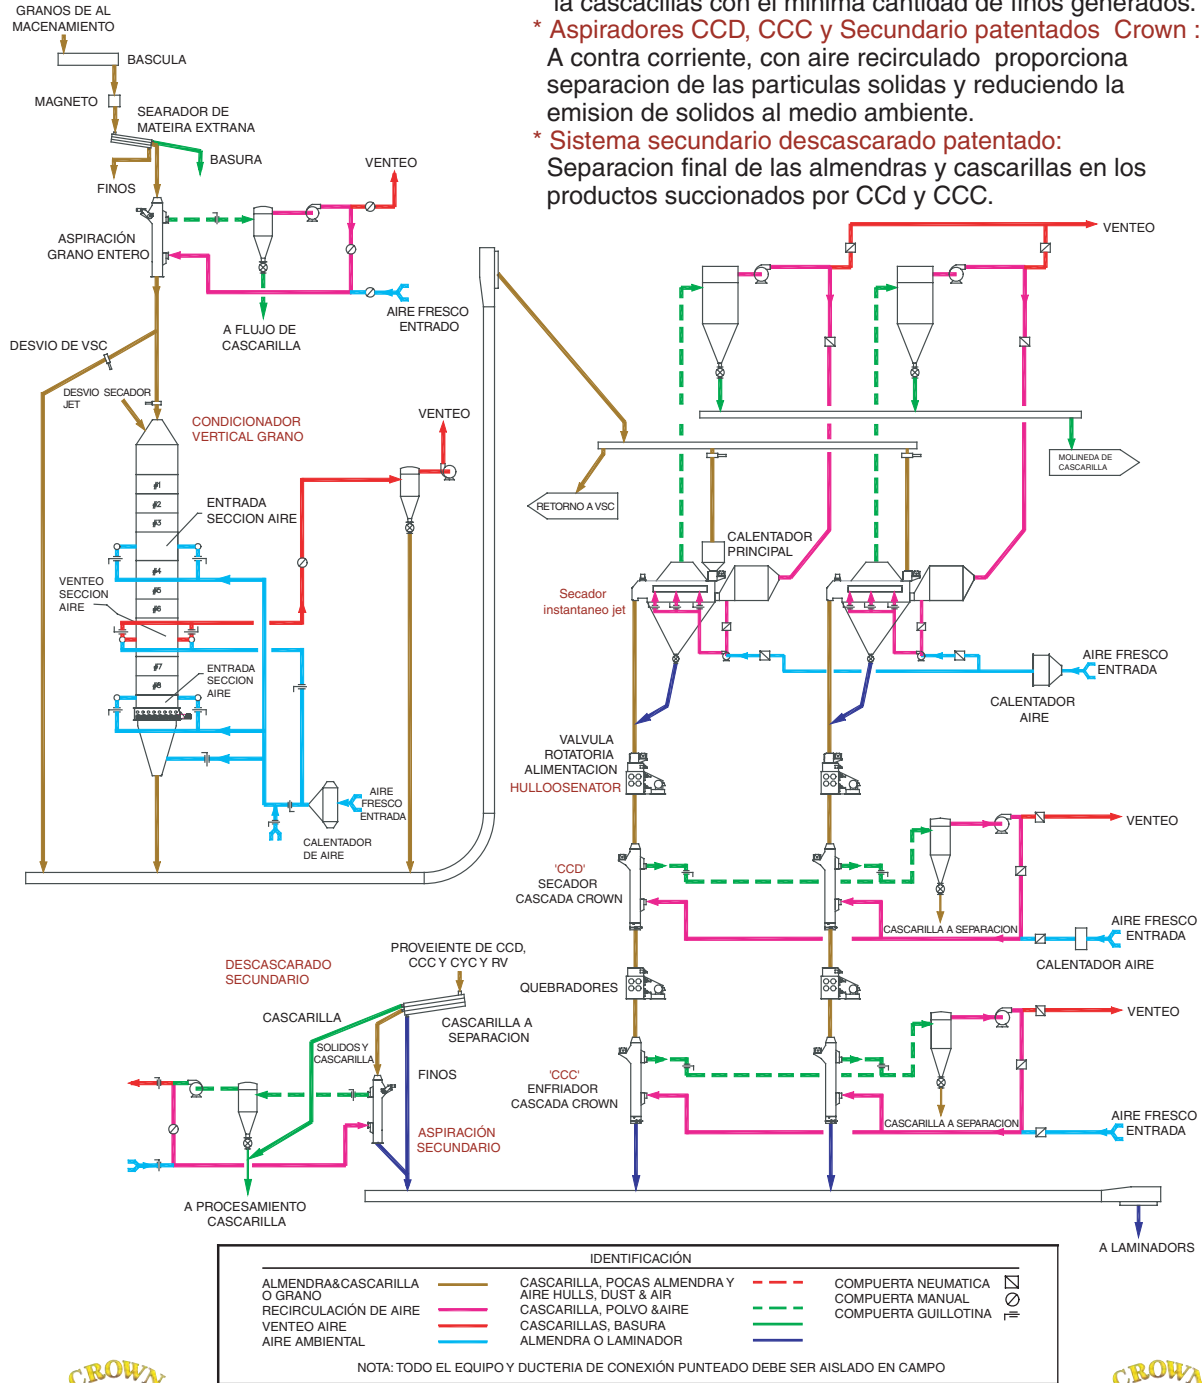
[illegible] la cascacillas con el mínima cantidad de finos generados.

* Aspiradores CCD, CCC y Secundario patentados Crown : A contra corriente, con aire recirculado proporciona separacion de las particulas solidas y reduciendo la emision de solidos al medio ambiente.

* Sistema secundario descascarado patentado: Separacion final de las almendras y cascarillas en los productos succionados por CCd y CCC.

GRANOS DE AL MACENAMIENTO
BASCULA
MAGNETO
SEARADOR DE MATEIRA EXTRANA
BASURA
FINOS
VENTEO
ASPIRACIÓN GRANO ENTERO
A FLUJO DE CASCARILLA
AIRE FRESCO ENTRADO
DESVIO DE VSC
DESVIO SECADOR JET
CONDICIONADOR VERTICAL GRANO
VENTEO
#1
#2
#3
ENTRADA SECCION AIRE
#4
#5
#6
VENTEO SECCION AIRE
#7
#8
ENTRADA SECCION AIRE
AIRE FRESCO ENTRADA
CALENTADOR DE AIRE

VENTEO
MOLINEDA DE CASCARILLA
RETORNO A VSC
CALENTADOR PRINCIPAL
Secador instantaneo jet
AIRE FRESCO ENTRADA
CALENTADOR AIRE
VALVULA ROTATORIA ALIMENTACION
HULLOOSENATOR
VENTEO
'CCD' SECADOR CASCADA CROWN
CASCARILLA A SEPARACION
AIRE FRESCO ENTRADA
CALENTADOR AIRE
QUEBRADORES
VENTEO
'CCC' ENFRIADOR CASCADA CROWN
CASCARILLA A SEPARACION
AIRE FRESCO ENTRADA
A LAMINADORS

DESCASCARADO SECUNDARIO
PROVEIENTE DE CCD, CCC Y CYC Y RV
CASCARILLA
SOLIDOS Y CASCARILLA
CASCARILLA A SEPARACION
FINOS
ASPIRACIÓN SECUNDARIO
A PROCESAMIENTO CASCARILLA

IDENTIFICACIÓN

| | | | |
|---|---|---|---|
| ALMENDRA&CASCARILLA O GRANO | CASCARILLA, POCAS ALMENDRA Y AIRE HULLS, DUST & AIR | COMPUERTA NEUMATICA |
| RECIRCULACIÓN DE AIRE | CASCARILLA, POLVO &AIRE | COMPUERTA MANUAL |
| VENTEO AIRE | CASCARILLAS, BASURA | COMPUERTA GUILLOTINA |
| AIRE AMBIENTAL | ALMENDRA O LAMINADOR | |

NOTA: TODO EL EQUIPO Y DUCTERIA DE CONEXIÓN PUNTEADO DEBE SER AISLADO EN CAMPO

CROWN
CROWN